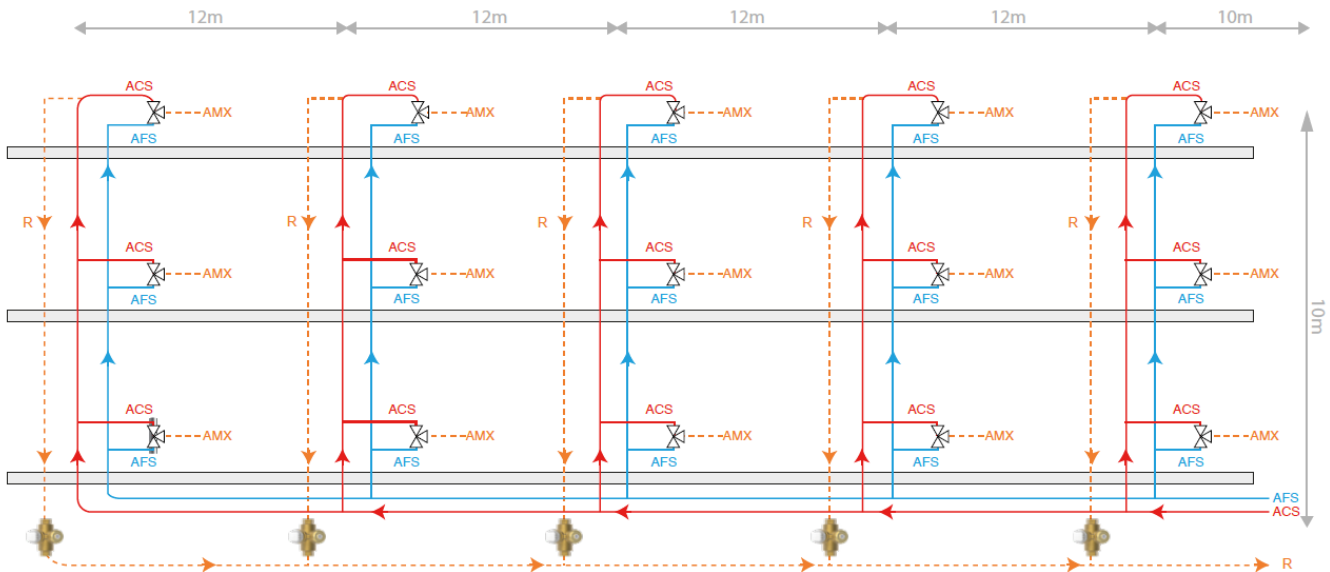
12m 12m 12m 12m 10m

ACS AMX AFS
ACS AMX AFS
ACS AMX AFS
ACS AMX AFS
ACS AMX AFS

R R R R R

ACS AMX AFS
ACS AMX AFS
ACS AMX AFS
ACS AMX AFS
ACS AMX AFS

10m

ACS AMX AFS
ACS AMX AFS
ACS AMX AFS
ACS AMX AFS
ACS AMX AFS

AFS
ACS

R